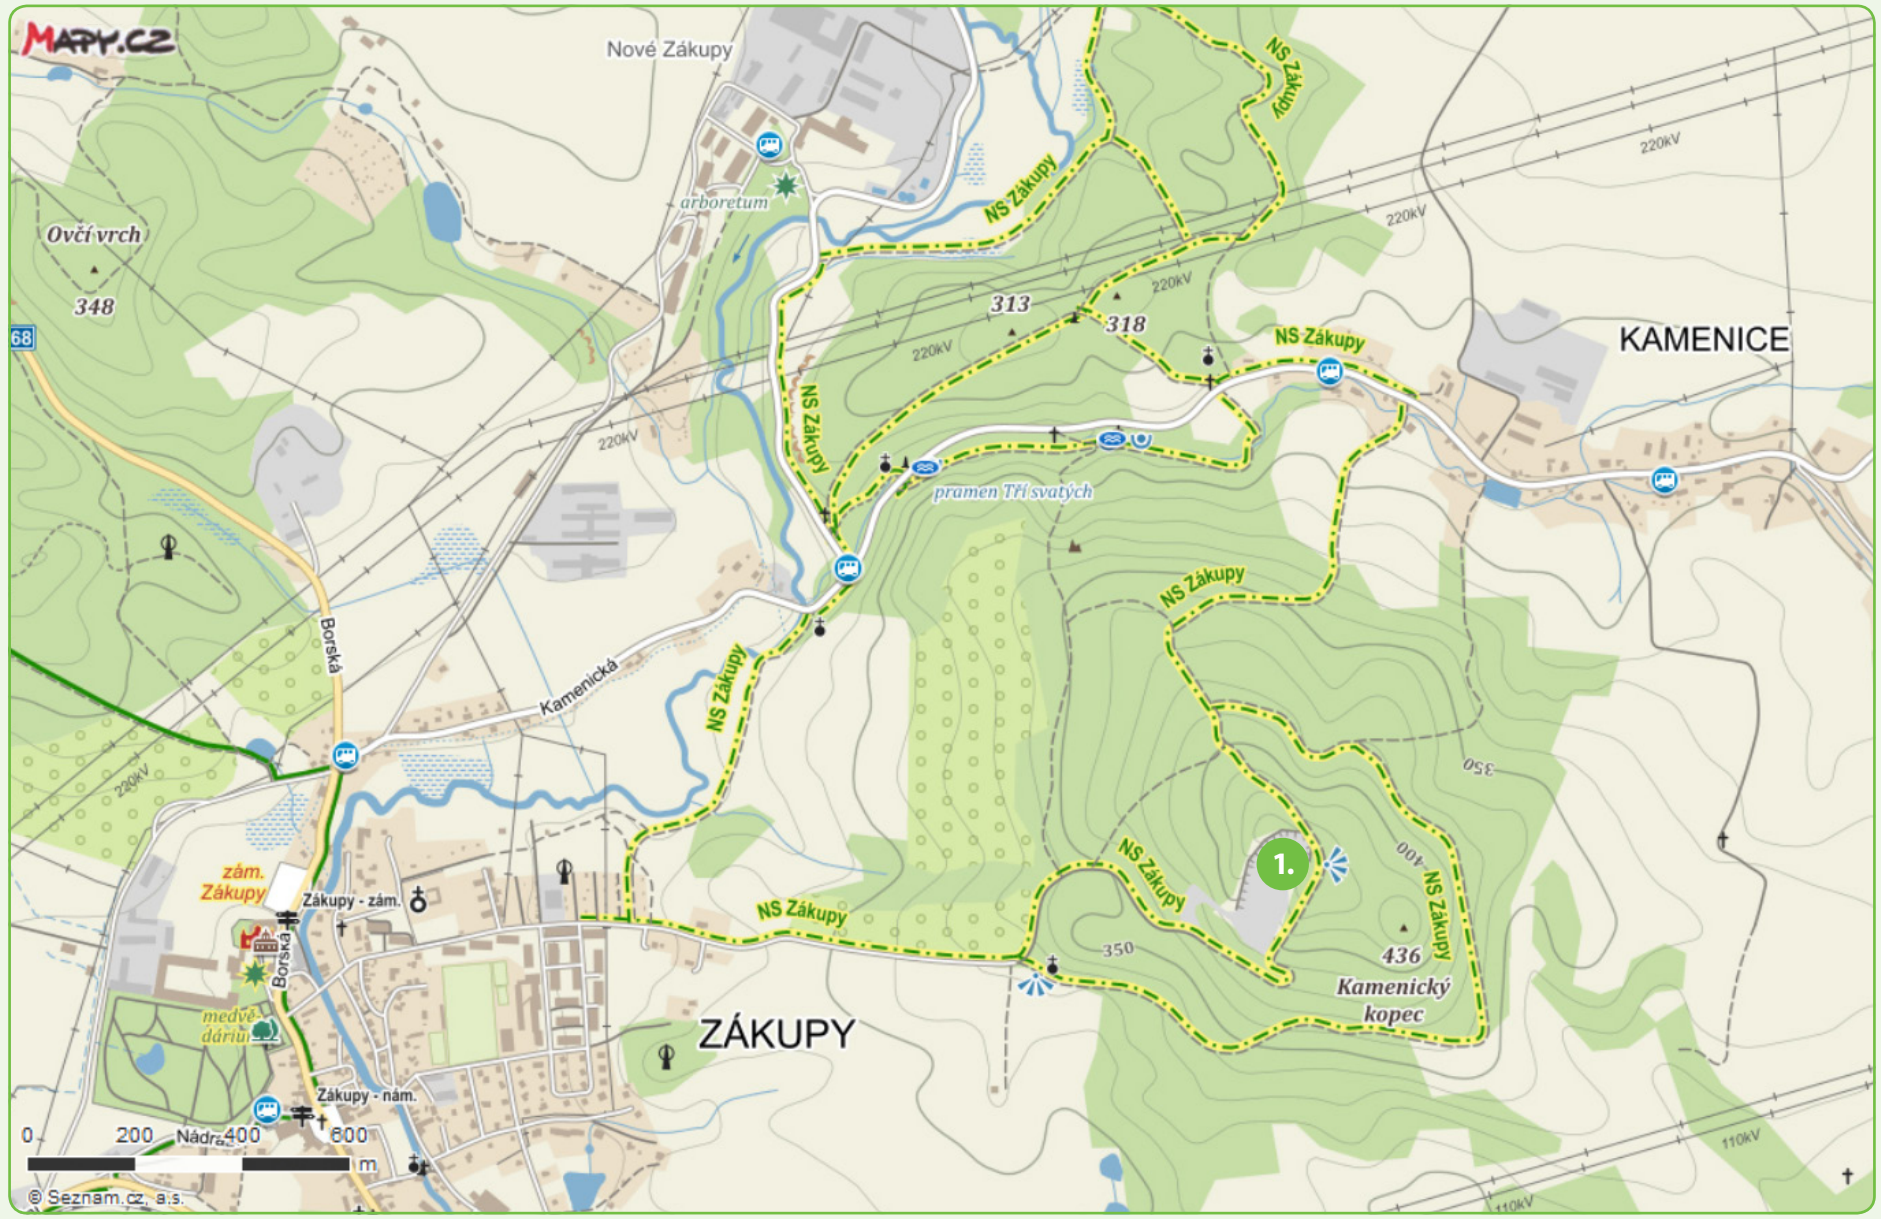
MAPY.CZ

Nové Zákupy

NS Zákupy

NS Zákupy

arboretum

Ovčí vrch

348

68

220kV

220kV

220kV

313

318

220kV

220kV

NS Zákupy

KAMENICE

NS Zákupy

pramen Tří svatých

Borská

Kamenická

NS Zákupy

NS Zákupy

220kV

350

zám. Zákupy

Zákupy - zám.

Borská

NS Zákupy

NS Zákupy

1.

400

NS Zákupy

350

436

Kamenický kopec

medvědárium

ZÁKUPY

Zákupy - nám.

0 200 400 600 m

Nádr

© Seznam.cz, a.s.

110kV

110kV